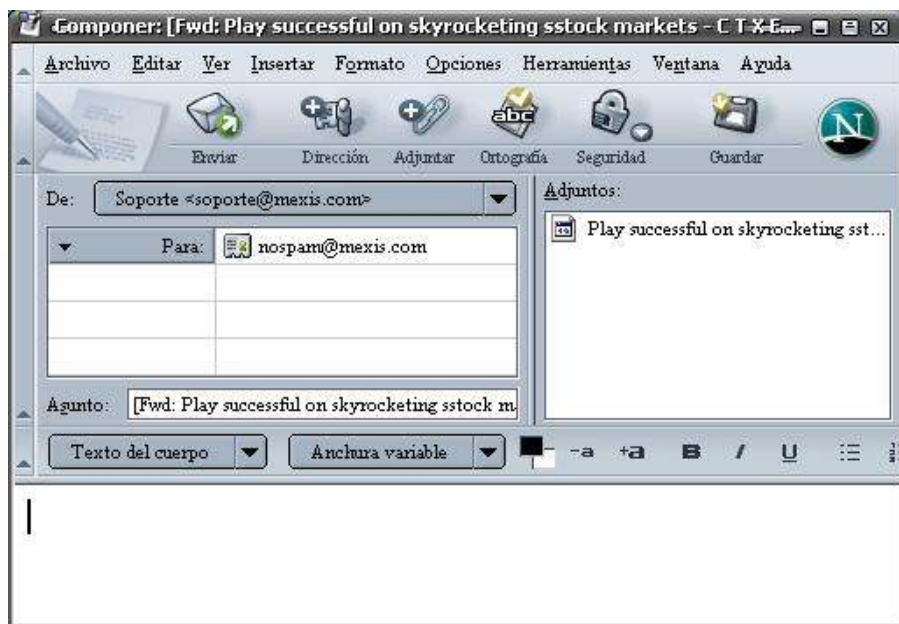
Componer: [Fwd: Play successful on skyrocketing sstock markets - C T-X-E...

Archivo Editar Ver Insertar Formato Opciones Herramientas Ventana Ayuda

Enviar Dirección Adjuntar Ortografía Seguridad Guardar

De: Soporte <soporte@mexis.com>

Adjuntos:

Play successful on skyrocketing sst...

Para: nospam@mexis.com

Asunto: [Fwd: Play successful on skyrocketing sstock m

Texto del cuerpo Anchura variable -a +a B I U